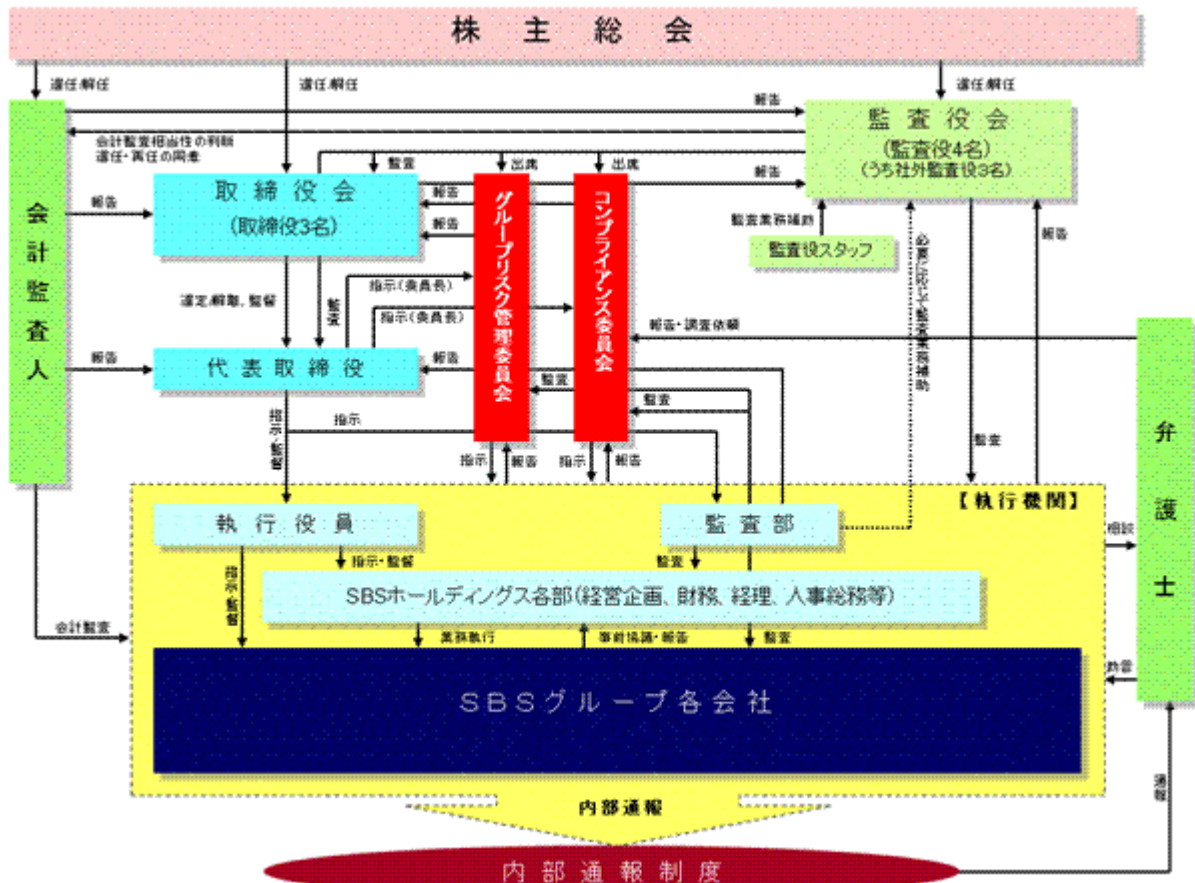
株主総会

選任/解任
選任/解任
選任/解任

会計監査人

報告
会計監査相当性の判断
選任・再任の同意

監査役会
(監査役4名)
(うち社外監査役3名)

監査
出席
出席
報告
報告
報告

取締役会
(取締役3名)

報告
報告

グループリスク管理委員会

コンプライアンス委員会

監査役業務補助
監査役スタッフ

必要に応じて監査業務補助

報告

選定/解職、監督
監査
指示(委員長)
指示(委員長)

報告・調査依頼

報告
代表取締役
報告

監査
監査

指示・監督
指示

指示
報告
指示
報告

監査

弁護士

【執行機関】

執行役員
監査部

相談

指示・監督
監査

指示・監督

SBSホールディングス各部(経営企画、財務、経理、人事総務等)

会計監査
業務執行
事前協議・報告
監査

助言

SBSグループ各会社

通報

内部通報

内部通報制度